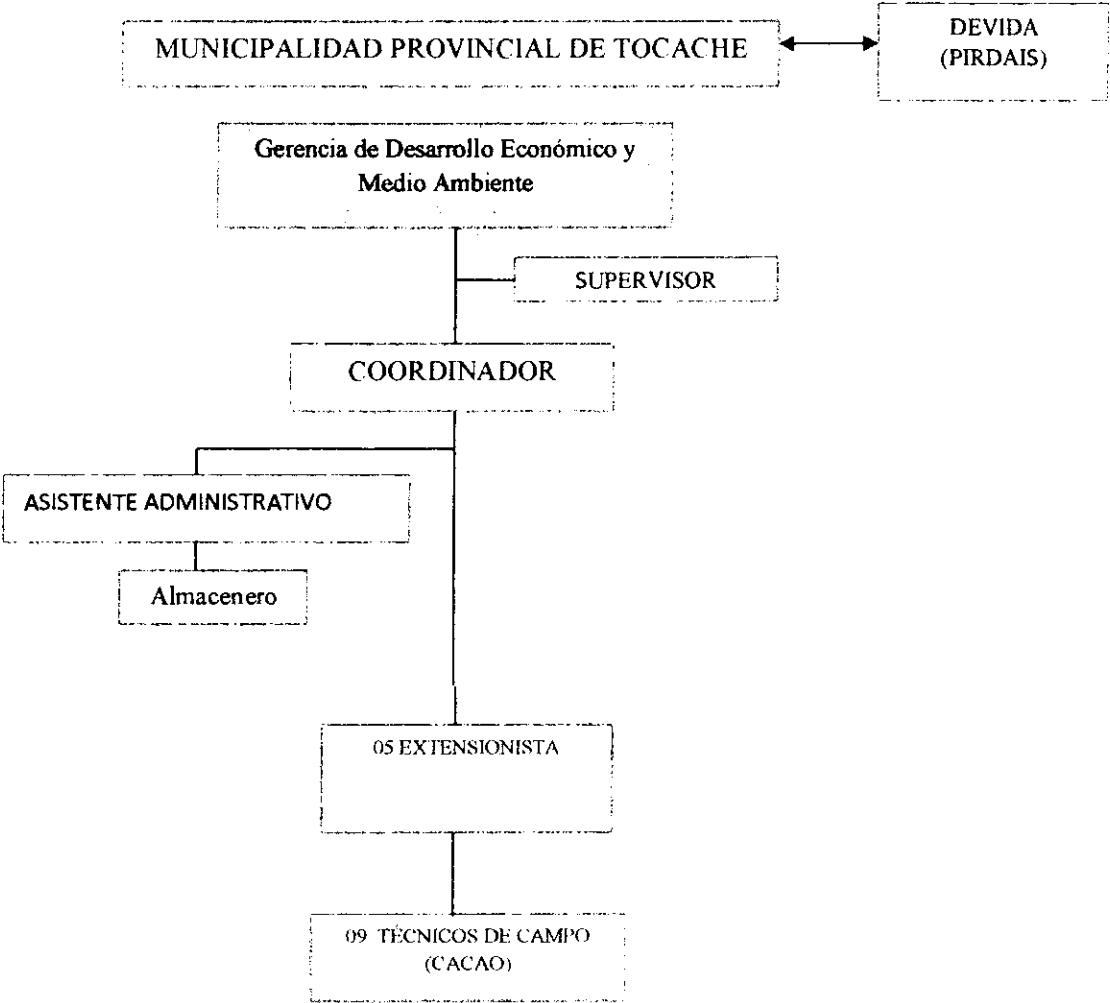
MUNICIPALIDAD PROVINCIAL DE TOCACHE

DEVIDA
(PIRDAIS)

Gerencia de Desarrollo Económico y Medio Ambiente

SUPERVISOR

COORDINADOR

ASISTENTE ADMINISTRATIVO

Almacenero

05 EXTENSIONISTA

09 TECNICOS DE CAMPO
(CACAO)